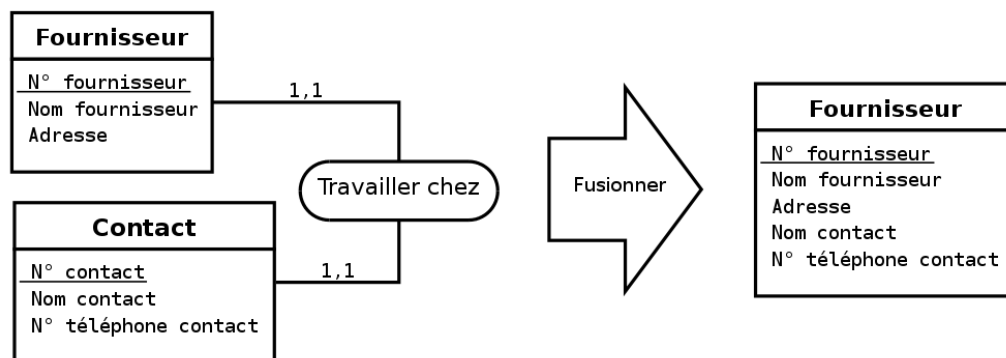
Fournisseur

N° fournisseur
Nom fournisseur
Adresse

1,1

Travailler chez

1,1

Contact

N° contact
Nom contact
N° téléphone contact

Fusionner

Fournisseur

N° fournisseur
Nom fournisseur
Adresse
Nom contact
N° téléphone contact